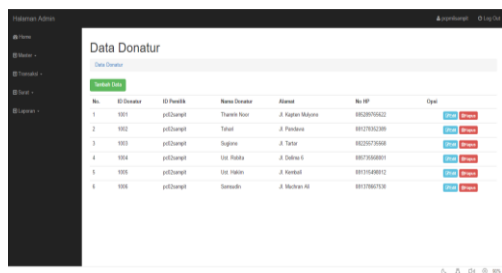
Halaman Admin

pcsdsumpit  Log Out

Home

Master

Transaksi

Surat

Laporan

Data Donatur

Data Donatur

Tambah Data

| No. | ID Donatur | ID Pemilik | Nama Donatur | Alamat | No HP | Opsi |
|---|---|---|---|---|---|---|
| 1 | 1001 | pcl2sumpit | Thamrin Noor | Jl. Kapten Mulyono | 085289765622 | Ubah Hapus |
| 2 | 1002 | pcl2sumpit | Tohari | Jl. Perdana | 081378352389 | Ubah Hapus |
| 3 | 1003 | pcl2sumpit | Sugiono | Jl. Tartar | 082255735568 | Ubah Hapus |
| 4 | 1004 | pcl2sumpit | Ust. Ridha | Jl. Dahlia 6 | 085735566901 | Ubah Hapus |
| 5 | 1005 | pcl2sumpit | Ust. Hakim | Jl. Kembali | 081315498812 | Ubah Hapus |
| 6 | 1006 | pcl2sumpit | Samsudin | Jl. Muthran Ali | 081378667638 | Ubah Hapus |